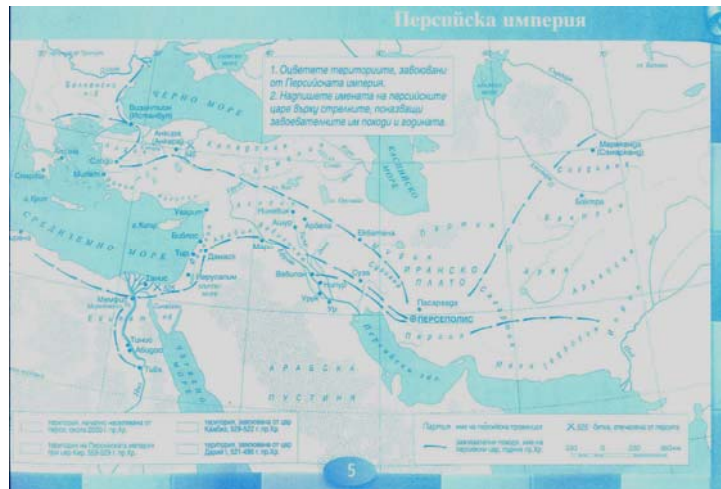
Персийска империя

1. Оцветете териториите, завоювани от Персийската империя.
2. Надпишете имената на персийските царе върху стрелките, показващи завоевателните им походи и годината.

ЧЕРНО МОРЕ

Византион (Истанбул)

Анкара

Сарди

Милет

Спарта

о. Крит

СРЕДИЗЕМНО МОРЕ

о. Кипър

Угарит

Библос

Тир

Дамаск

Йерусалим

Танис

Мемфис

Тива

Абидос

Ниневия

Ашур

Арбела

Екбатана

Вавилон

Суза

Ниппур

Урук

Ур

Пасаргада

ПЕРСЕПОЛИС

ИРАНСКО ПЛАТО

Парса

КАСПИЙСКО МОРЕ

Мараканда (Самарканд)

Бактра

АРАБСКА ПУСТИНЯ

Персийски залив

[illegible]

Партия

X 525

5